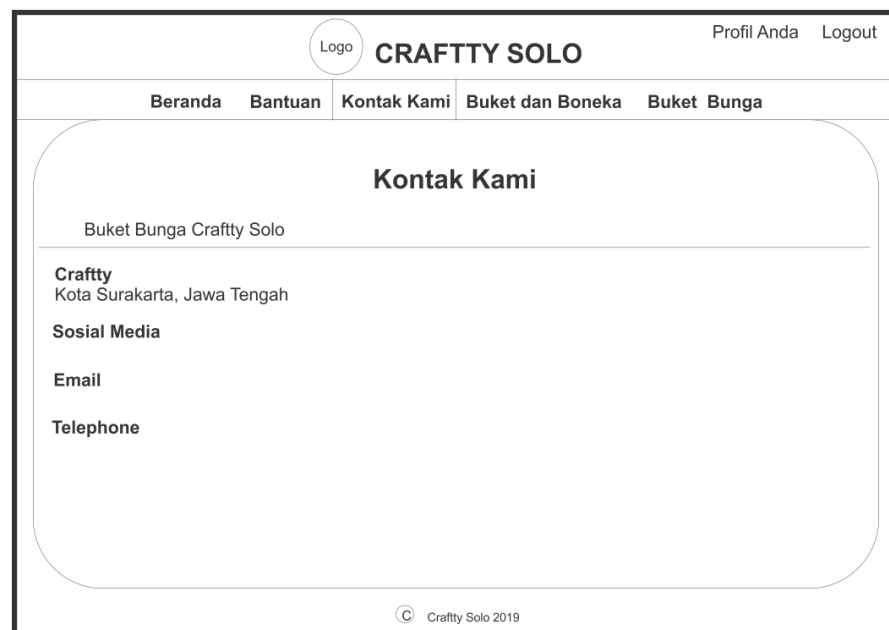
Logo CRAFTTY SOLO

Profil Anda Logout

Beranda Bantuan Kontak Kami Buket dan Boneka Buket Bunga

Kontak Kami

Buket Bunga Craftty Solo

Craftty
Kota Surakarta, Jawa Tengah

Sosial Media

Email

Telephone

© Craftty Solo 2019